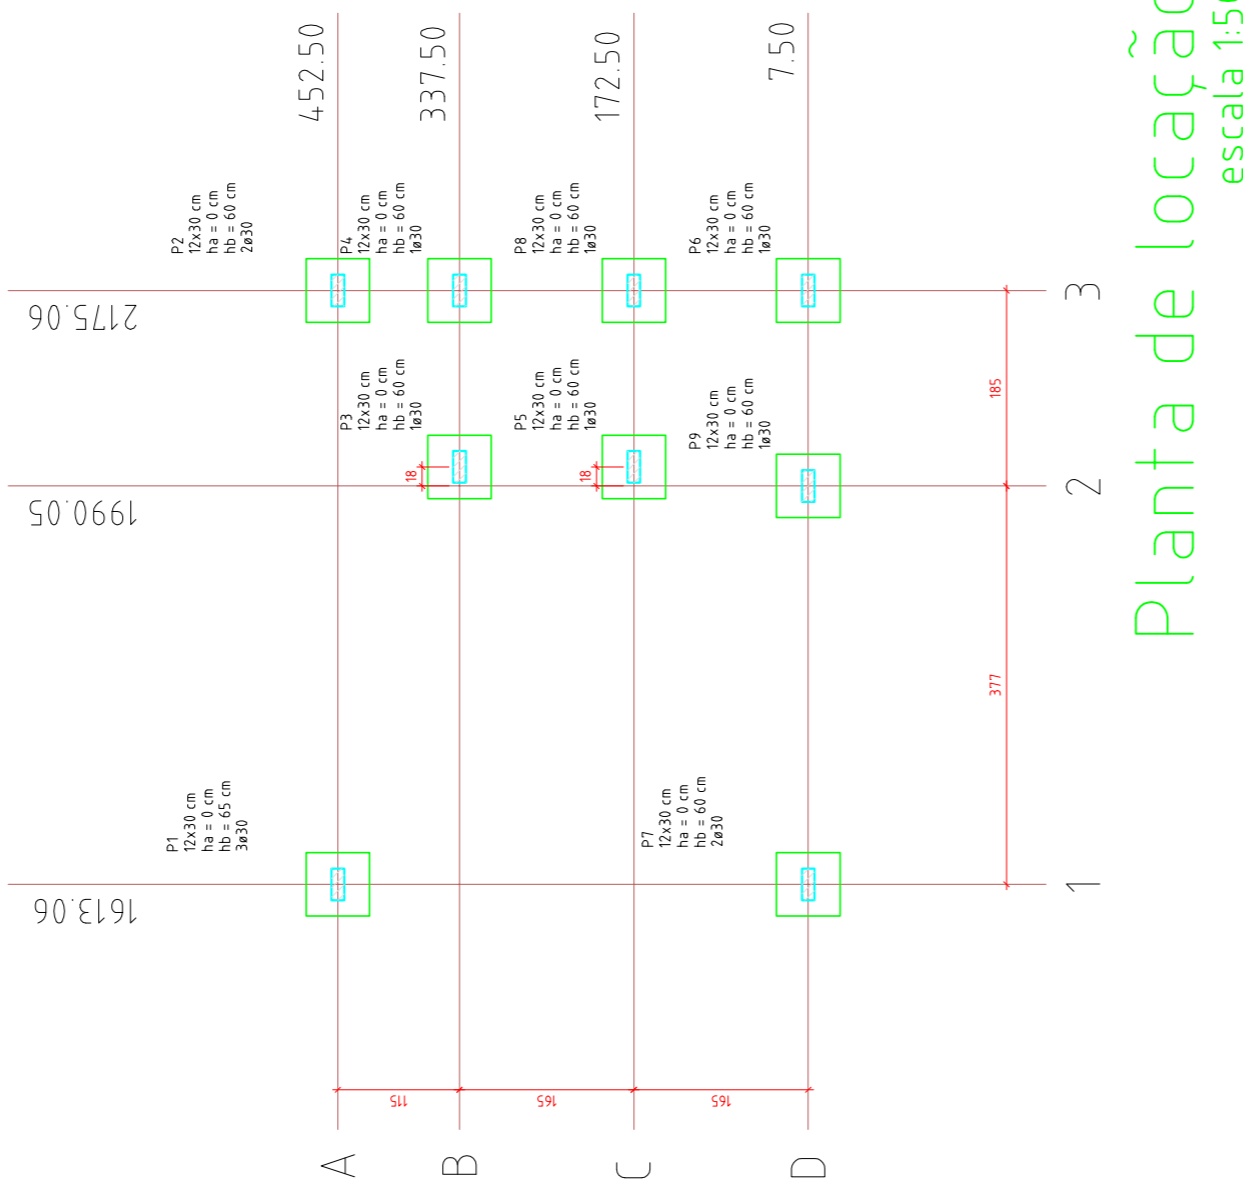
Planta de locação
escala 1:5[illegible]

452.50
337.50
172.50
7.50

P2
12x30 cm
ha = 0 cm
hb = 60 cm
2ø30

P4
12x30 cm
ha = 0 cm
hb = 60 cm
1ø30

P8
12x30 cm
ha = 0 cm
hb = 60 cm
1ø30

P6
12x30 cm
ha = 0 cm
hb = 60 cm
1ø30

2175.06

3

P3
12x30 cm
ha = 0 cm
hb = 60 cm
1ø30

P5
12x30 cm
ha = 0 cm
hb = 60 cm
1ø30

P9
12x30 cm
ha = 0 cm
hb = 60 cm
1ø30

185

18
18

1990.05

2

377

P1
12x30 cm
ha = 0 cm
hb = 65 cm
3ø30

P7
12x30 cm
ha = 0 cm
hb = 60 cm
2ø30

1613.06

1

115
165
165

A
B
C
D